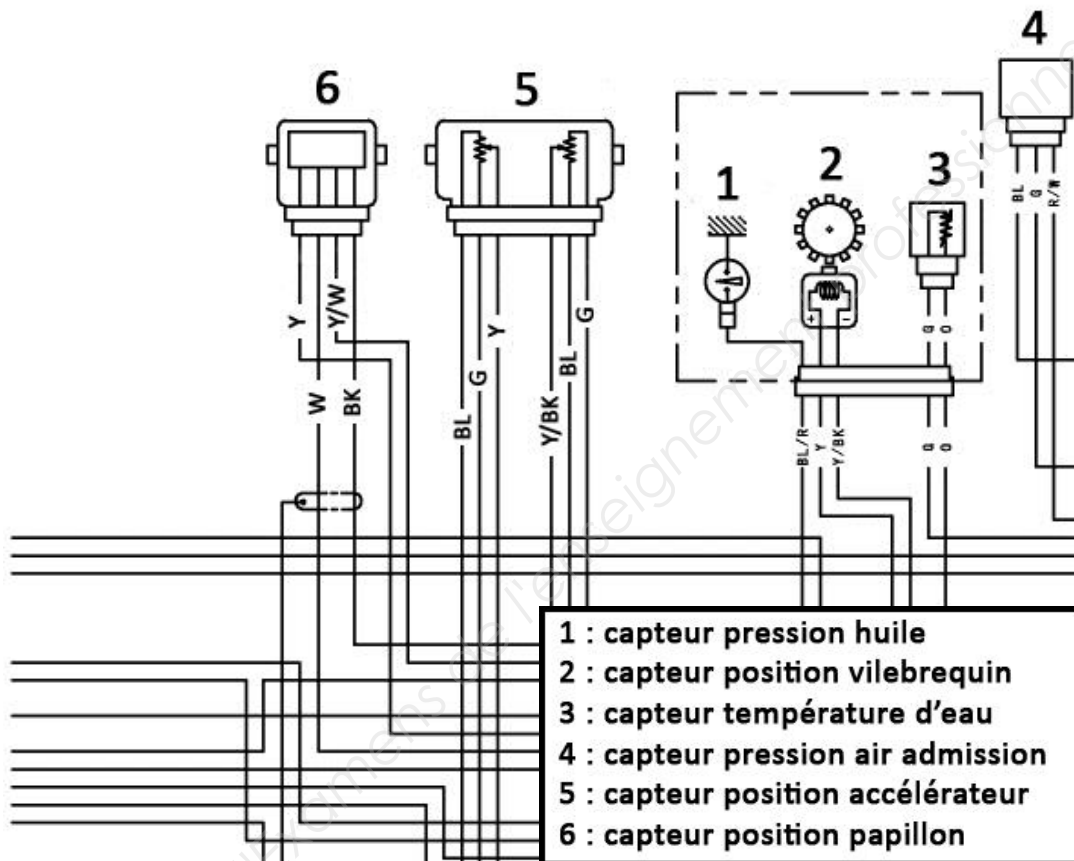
6
5
4
1
2
3

Y
Y/W
W
BK
BL
G
Y
Y/BK
BL
G
BL
G
R/W
G
O
BL/R
Y
Y/BK
G
O

1 : capteur pression huile
2 : capteur position vilebrequin
3 : capteur température d'eau
4 : capteur pression air admission
5 : capteur position accélérateur
6 : capteur position papillon

Examens de l'enseignement professionnel